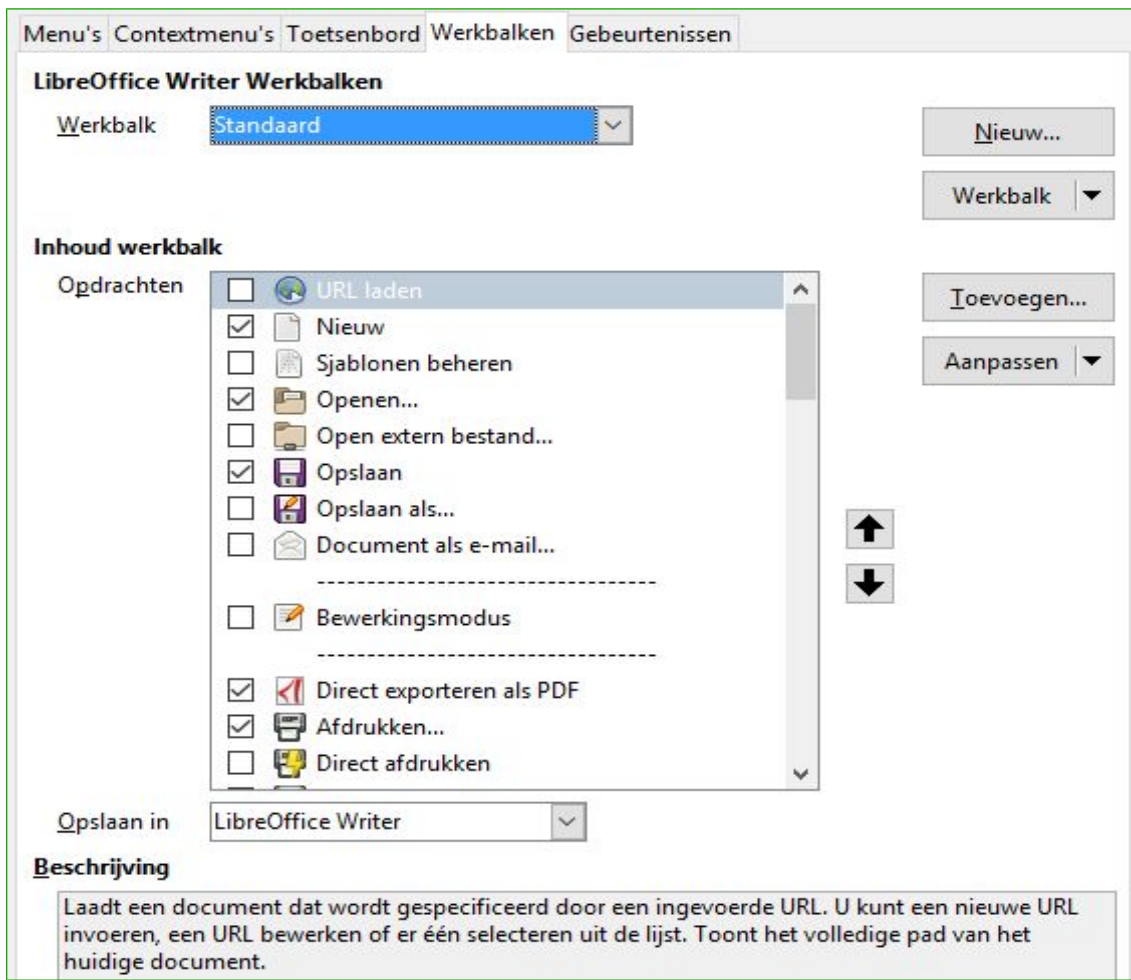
Menu's Contextmenu's Toetsenbord Werkbalken Gebeurtenissen

LibreOffice Writer Werkbalken

Werkbalk Standaard

Nieuw...

Werkbalk

Inhoud werkbalk

Opdrachten

URL laden
Nieuw
Sjablonen beheren
Openen...
Open extern bestand...
Opslaan
Opslaan als...
Document als e-mail...
----------------------------------
Bewerkingsmodus
----------------------------------
Direct exporteren als PDF
Afdrukken...
Direct afdrukken

Toevoegen...

Aanpassen

Opslaan in LibreOffice Writer

Beschrijving

Laadt een document dat wordt gespecificeerd door een ingevoerde URL. U kunt een nieuwe URL invoeren, een URL bewerken of er één selecteren uit de lijst. Toont het volledige pad van het huidige document.